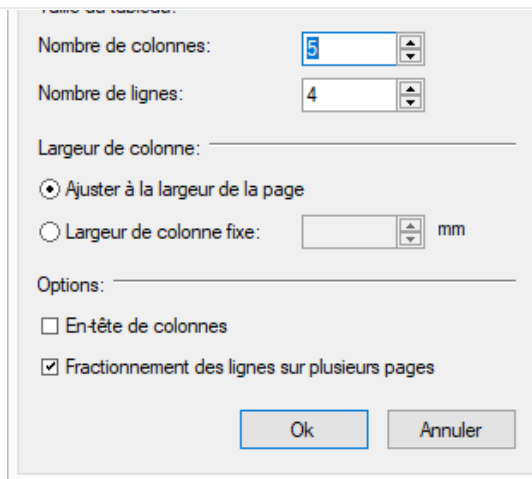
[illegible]

Nombre de colonnes: 5

Nombre de lignes: 4

Largeur de colonne:

Ajuster à la largeur de la page

Largeur de colonne fixe: mm

Options:

En-tête de colonnes

Fractionnement des lignes sur plusieurs pages

Ok Annuler